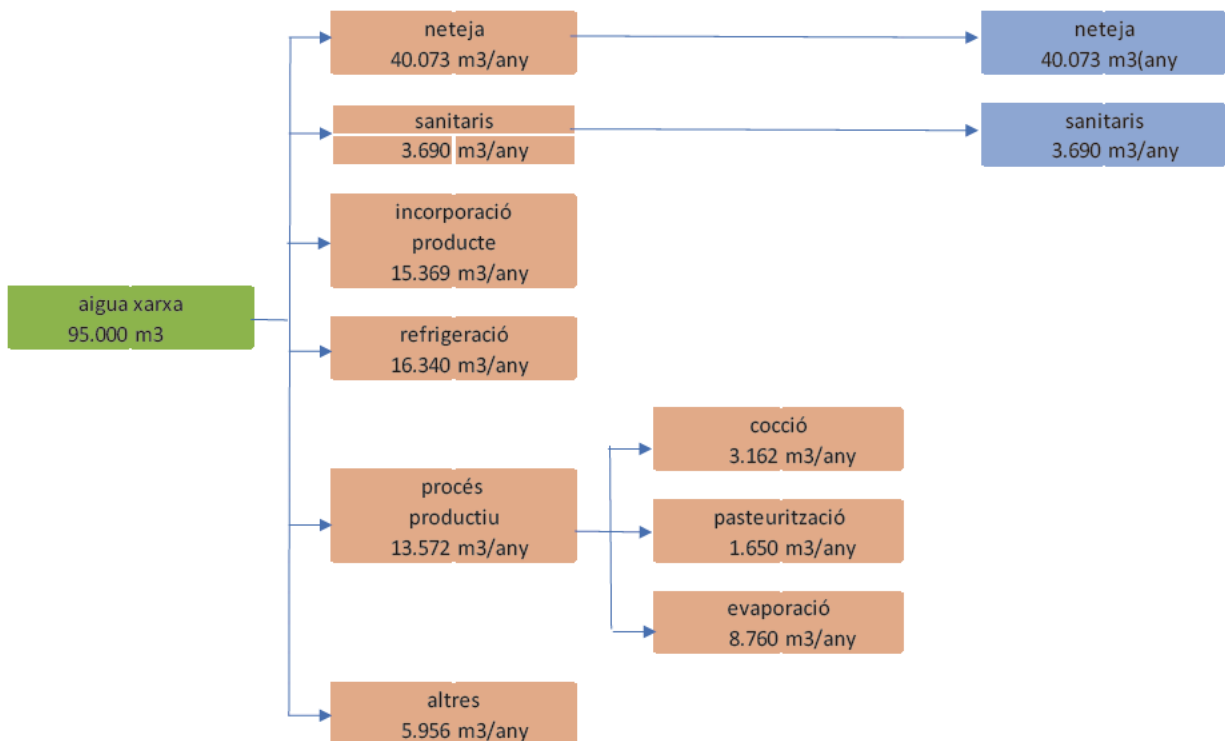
aigua xarxa
95.000 m3

neteja
40.073 m3/any

neteja
40.073 m3(any

sanitaris
3.690 m3/any

sanitaris
3.690 m3/any

incorporació
producte
15.369 m3/any

refrigeració
16.340 m3/any

procés
productiu
13.572 m3/any

cocció
3.162 m3/any

pasteurització
1.650 m3/any

evaporació
8.760 m3/any

altres
5.956 m3/any